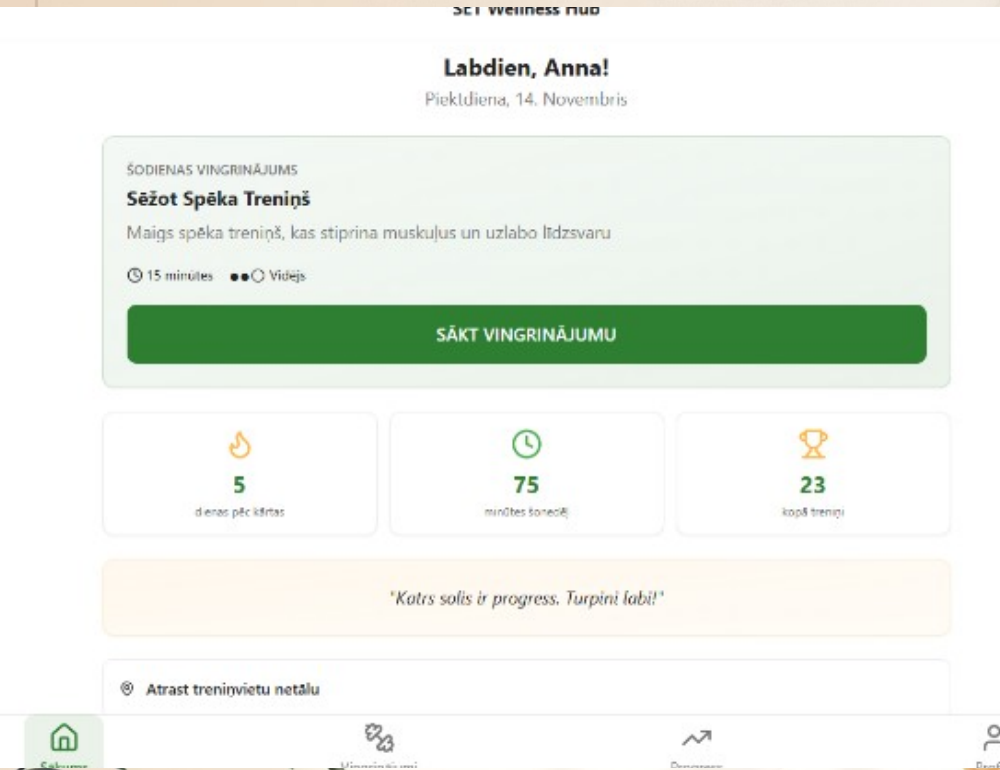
SET Wellness Hub

Labdien, Anna!

Piektdiena, 14. Novembris

ŠODIENAS VINGRINĀJUMS

Sēžot Spēka Treniņš

Maigs spēka treniņš, kas stiprina muskuļus un uzlabo līdzsvaru

15 minūtes Vidējs

SĀKT VINGRINĀJUMU

5
dienas pēc kārtas

75
minūtes šonedēļ

23
kopā treniņi

"Katrs solis ir progress. Turpini labi!"

Atrast treniņvietu netālu

Sākums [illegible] Vingrinājumi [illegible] Progress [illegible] Prof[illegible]